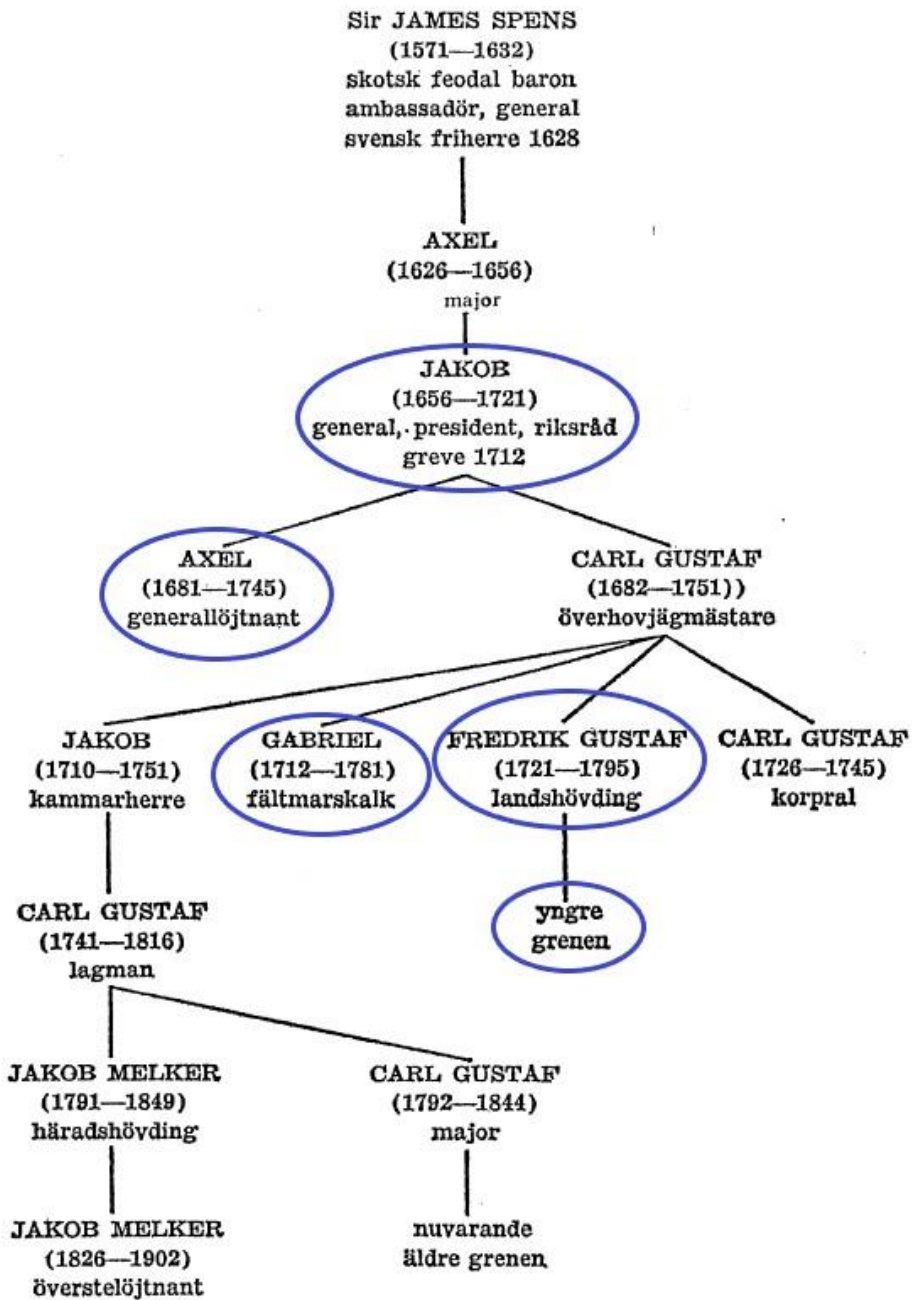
Sir JAMES SPENS
(1571—1632)
skotsk feodal baron
ambassadör, general
svensk friherre 1628

AXEL
(1626—1656)
major

JAKOB
(1656—1721)
general, president, riksråd
greve 1712

AXEL
(1681—1745)
generallöjtnant

CARL GUSTAF
(1682—1751))
överhovjägmästare

JAKOB
(1710—1751)
kammarherre

GABRIEL
(1712—1781)
fältmarskalk

FREDRIK GUSTAF
(1721—1795)
landshövding

CARL GUSTAF
(1726—1745)
korpral

yngre
grenen

CARL GUSTAF
(1741—1816)
lagman

JAKOB MELKER
(1791—1849)
häradshövding

CARL GUSTAF
(1792—1844)
major

JAKOB MELKER
(1826—1902)
överstelöjtnant

nuvarande
äldre grenen